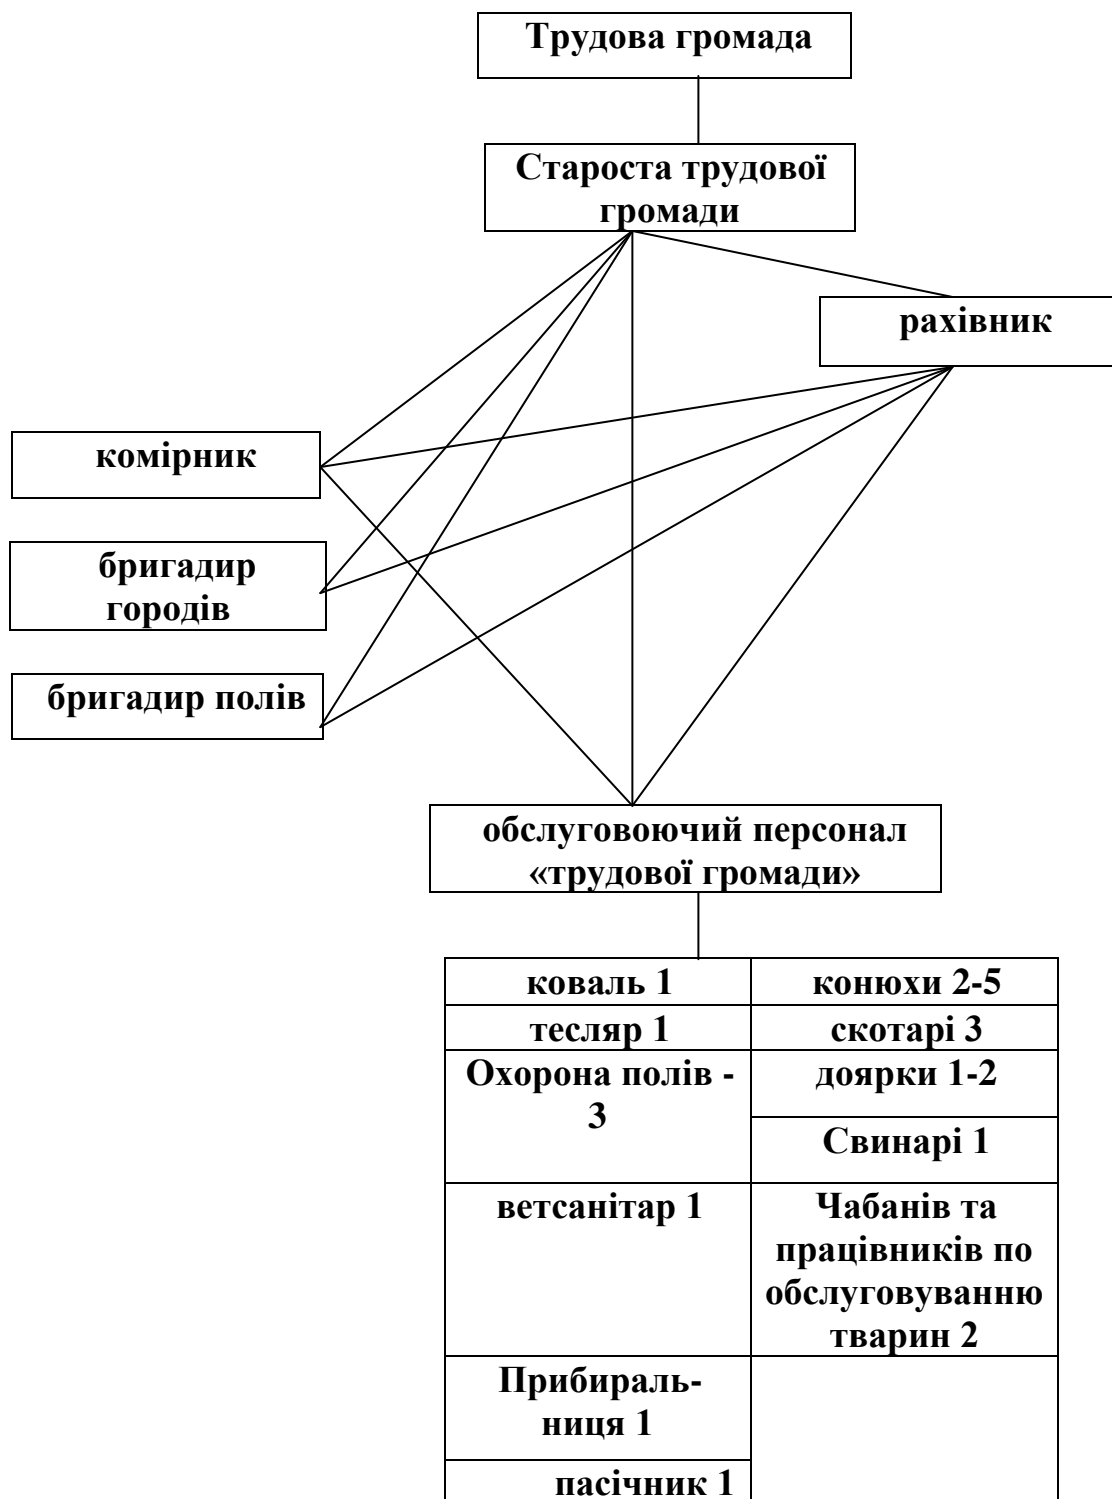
Трудова громада

Староста трудової громади

рахівник

комірник

бригадир городів

бригадир полів

обслуговоючий персонал «трудової громади»

| коваль 1 | конюхи 2-5 |
|---|---|
| тесляр 1 | скотарі 3 |
| Охорона полів - 3 | доярки 1-2 |
| | Свинарі 1 |
| ветсанітар 1 | Чабанів та працівників по обслуговуванню тварин 2 |
| Прибиральниця 1 | |
| пасічник 1 | |